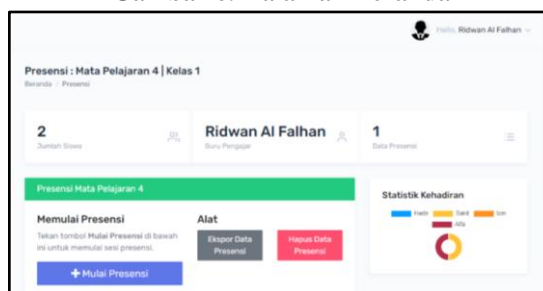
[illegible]

Hallo, Ridwan Al Falhan

Presensi : Mata Pelajaran 4 | Kelas 1

Beranda / Presensi

2
Jumlah Siswa

Ridwan Al Falhan
Guru Pengajar

1
Data Presensi

Presensi Mata Pelajaran 4

Memulai Presensi

Tekan tombol Mulai Presensi di bawah ini untuk memulai sesi presensi.

+ Mulai Presensi

Alat

Ekspor Data Presensi

Hapus Data Presensi

Statistik Kehadiran

Hadir Sakit Izin Alfa